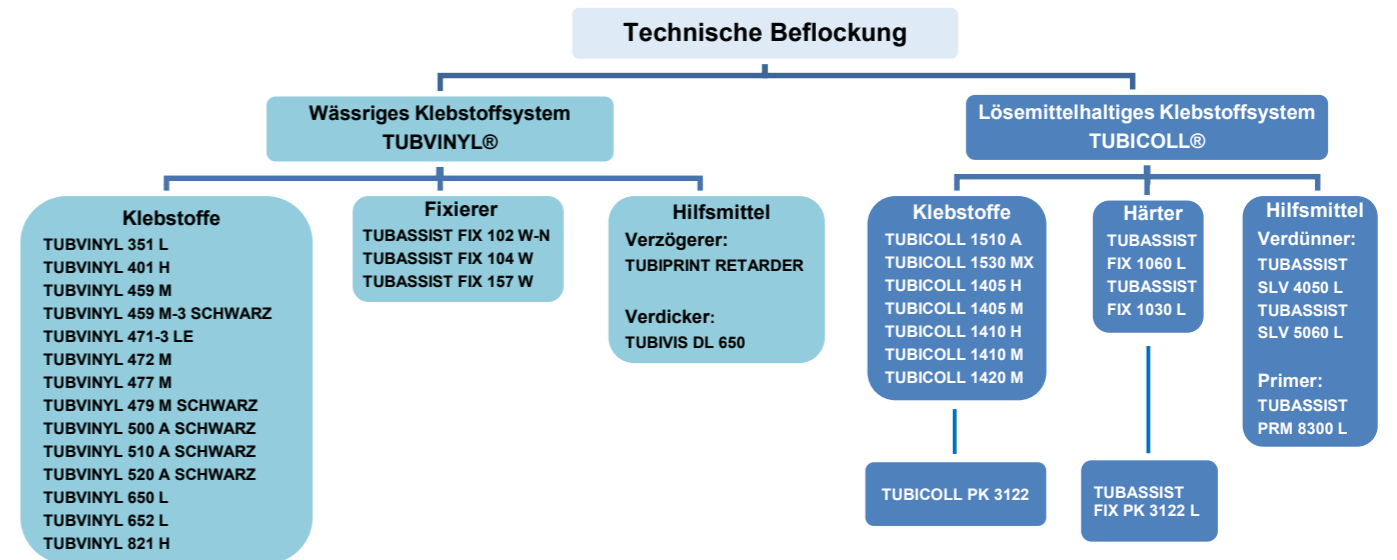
Technische Beflockung

Wässriges Klebstoffsystem
TUBVINYL®

Klebstoffe
TUBVINYL 351 L
TUBVINYL 401 H
TUBVINYL 459 M
TUBVINYL 459 M-3 SCHWARZ
TUBVINYL 471-3 LE
TUBVINYL 472 M
TUBVINYL 477 M
TUBVINYL 479 M SCHWARZ
TUBVINYL 500 A SCHWARZ
TUBVINYL 510 A SCHWARZ
TUBVINYL 520 A SCHWARZ
TUBVINYL 650 L
TUBVINYL 652 L
TUBVINYL 821 H

Fixierer
TUBASSIST FIX 102 W-N
TUBASSIST FIX 104 W
TUBASSIST FIX 157 W

Hilfsmittel
Verzögerer:
TUBIPRINT RETARDER

Verdicker:
TUBIVIS DL 650

Lösemittelhaltiges Klebstoffsystem
TUBICOLL®

Klebstoffe
TUBICOLL 1510 A
TUBICOLL 1530 MX
TUBICOLL 1405 H
TUBICOLL 1405 M
TUBICOLL 1410 H
TUBICOLL 1410 M
TUBICOLL 1420 M

TUBICOLL PK 3122

Härter
TUBASSIST FIX 1060 L
TUBASSIST FIX 1030 L

TUBASSIST FIX PK 3122 L

Hilfsmittel
Verdünner:
TUBASSIST SLV 4050 L
TUBASSIST SLV 5060 L

Primer:
TUBASSIST PRM 8300 L